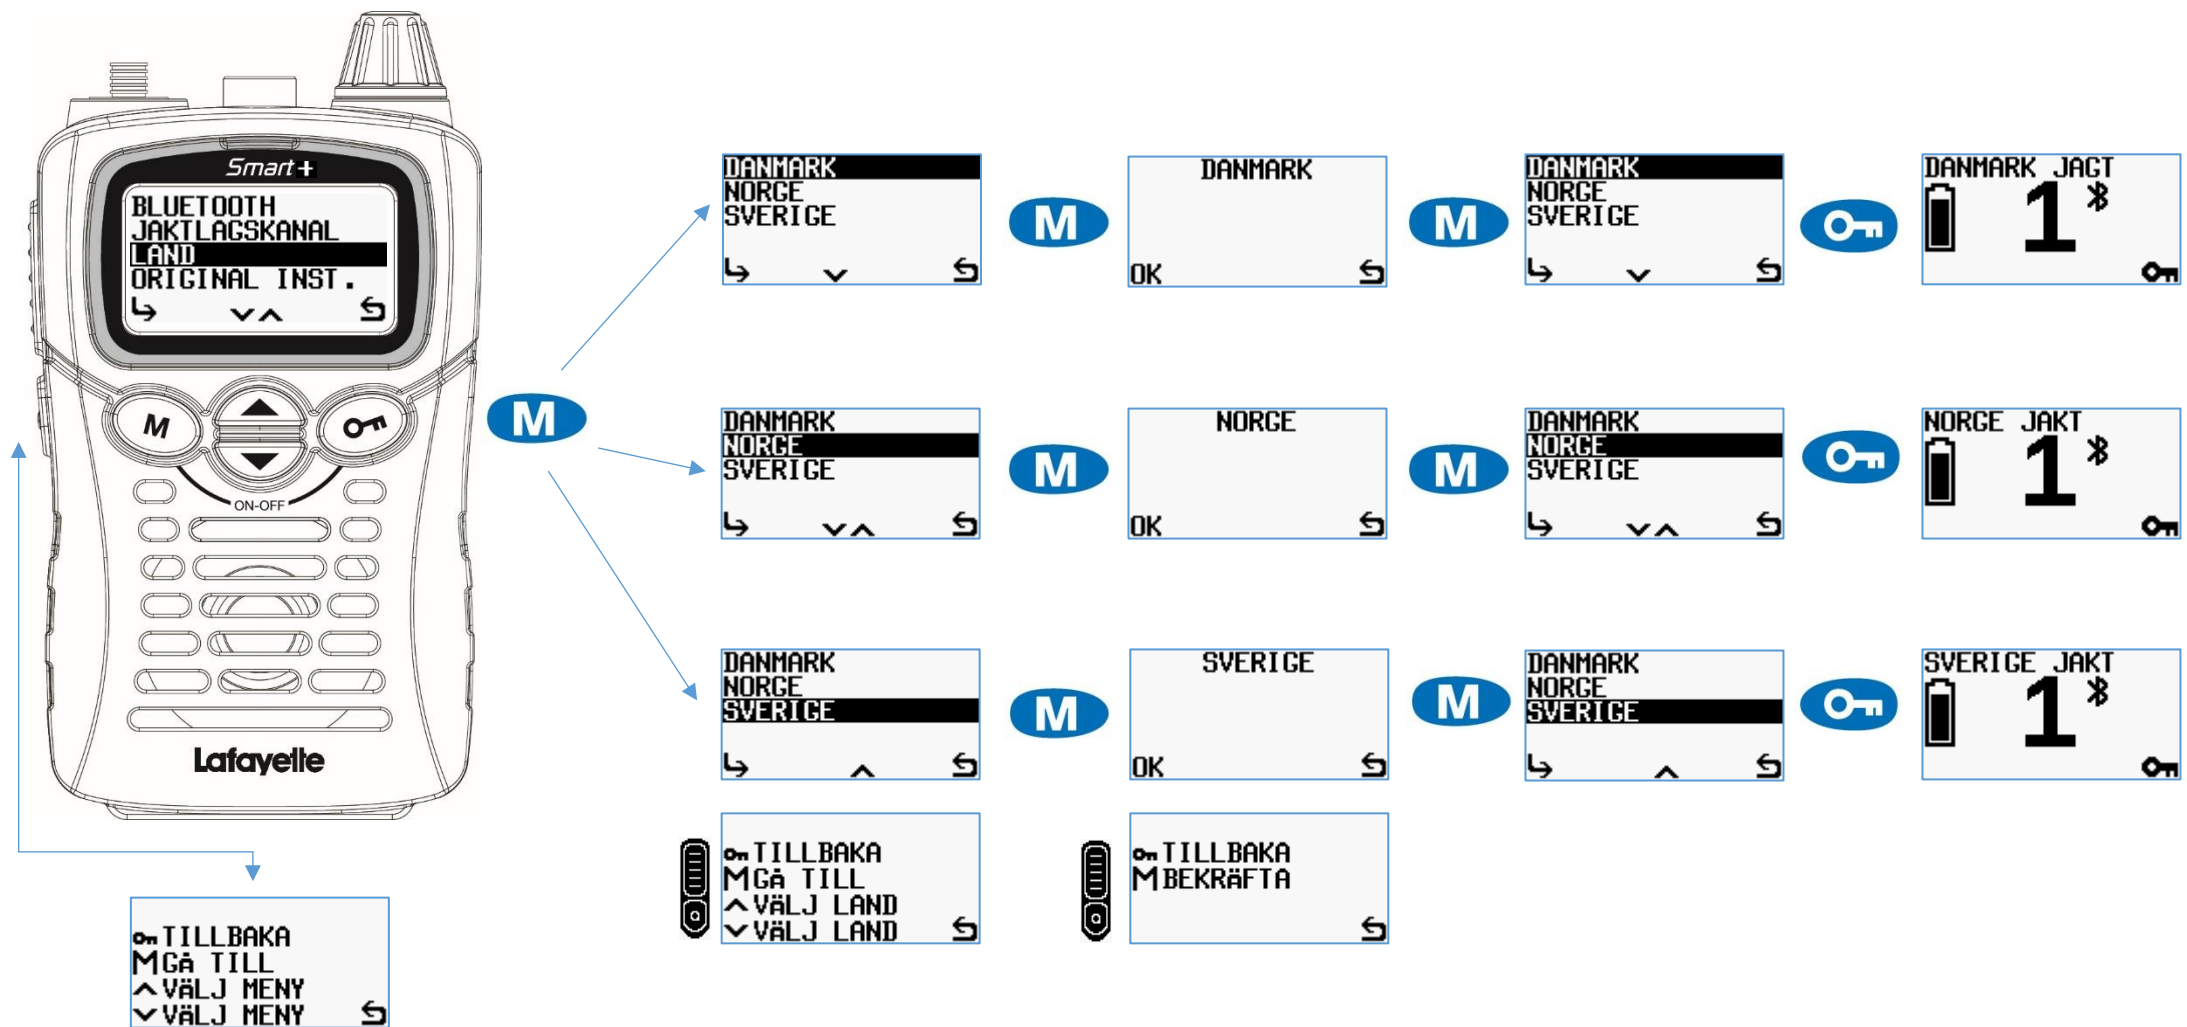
Smart+
BLUETOOTH
JAKTLAGSKANAL
LAND
ORIGINAL INST.

M
ON-OFF
Lafayette

M

DANMARK
NORGE
SVERIGE

M

DANMARK
OK

M

DANMARK
NORGE
SVERIGE

DANMARK JACT
1

DANMARK
NORGE
SVERIGE

M

NORGE
OK

M

DANMARK
NORGE
SVERIGE

NORGE JAKT
1

DANMARK
NORGE
SVERIGE

M

SVERIGE
OK

M

DANMARK
NORGE
SVERIGE

SVERIGE JAKT
1

TILLBAKA
M GÅ TILL
VÄLJ LAND
VÄLJ LAND

TILLBAKA
M BEKRÄFTA

TILLBAKA
M GÅ TILL
VÄLJ MENY
VÄLJ MENY